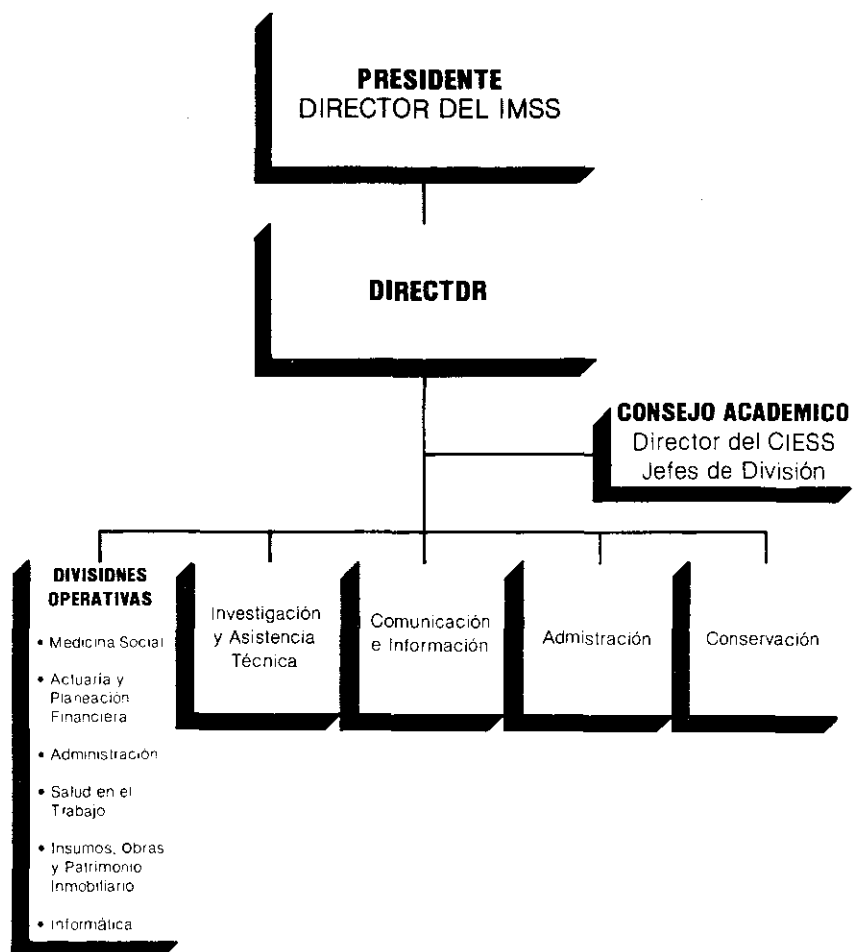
**PRESIDENTE**
DIRECTOR DEL IMSS

**DIRECTDR**

**CONSEJO ACADEMICO**
Director del CIESS
Jefes de División

**DIVISIDNES OPERATIVAS**
• Medicina Social
• Actuaria y Planeación Financiera
• Administración
• Salud en el Trabajo
• Insumos, Obras y Patrimonio Inmobiliario
• Informática

Investigación y Asistencia Técnica

Comunicación e Información

Admistración

Conservación